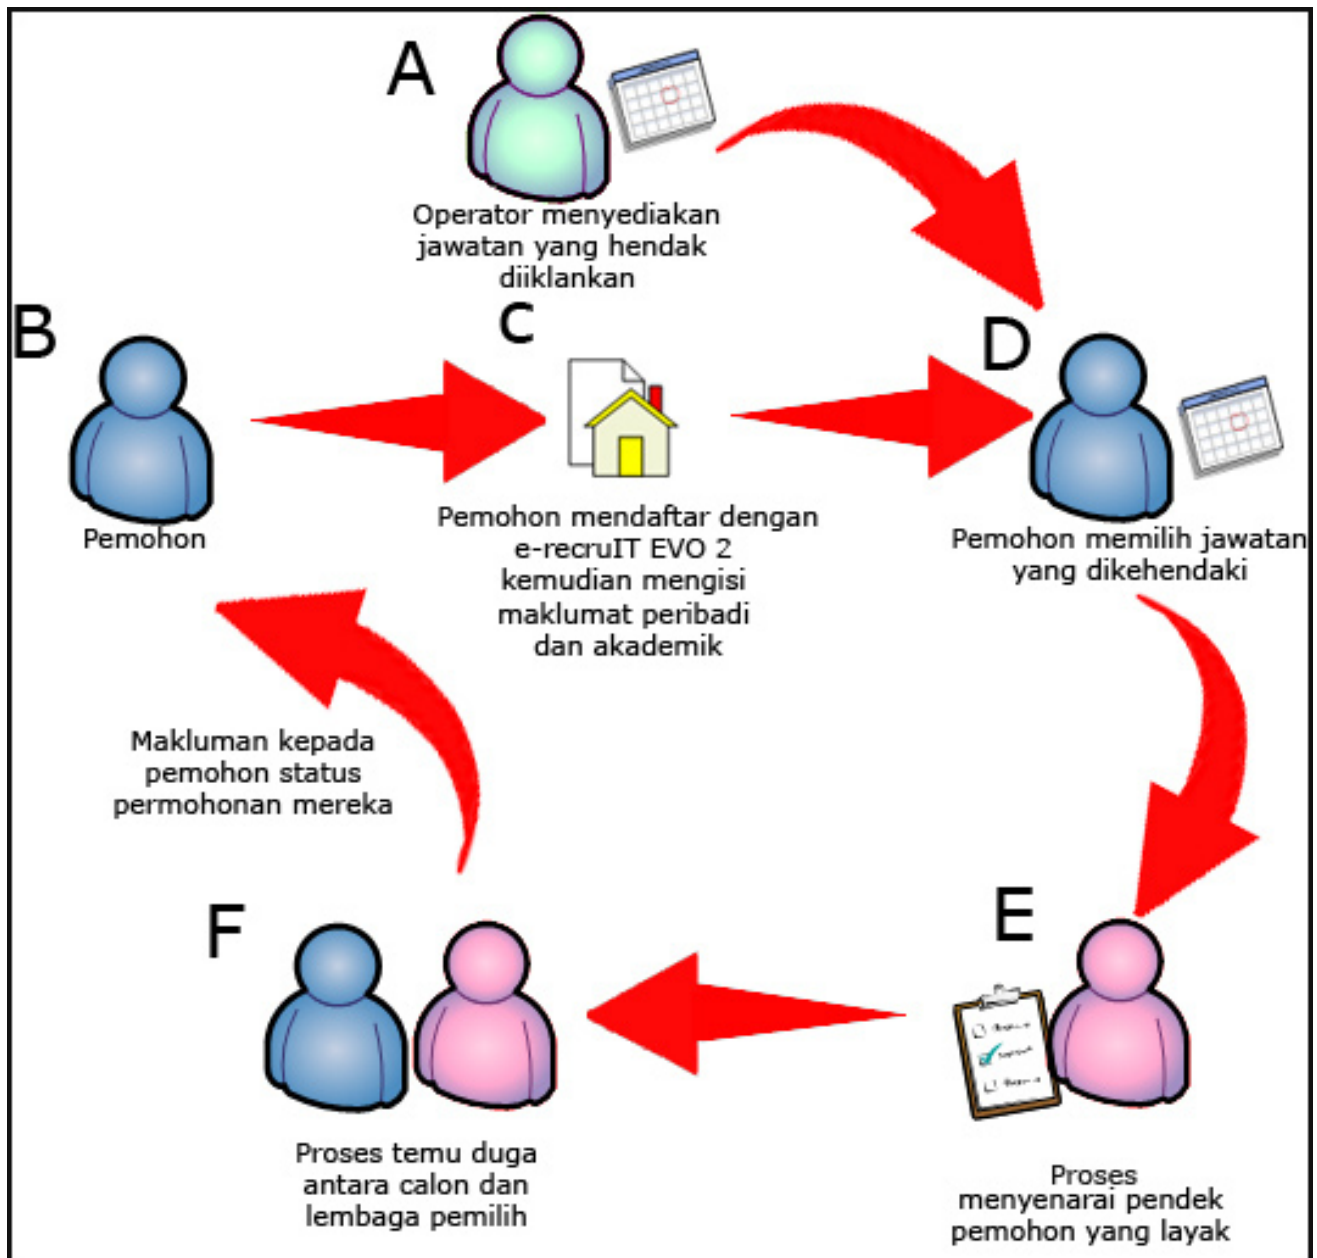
A

Operator menyediakan jawatan yang hendak diiklankan

B

Pemohon

C

Pemohon mendaftar dengan e-recruIT EVO 2 kemudian mengisi maklumat peribadi dan akademik

D

Pemohon memilih jawatan yang dikehendaki

Makluman kepada pemohon status permohonan mereka

F

Proses temu duga antara calon dan lembaga pemilih

E

Proses menyenarai pendek pemohon yang layak